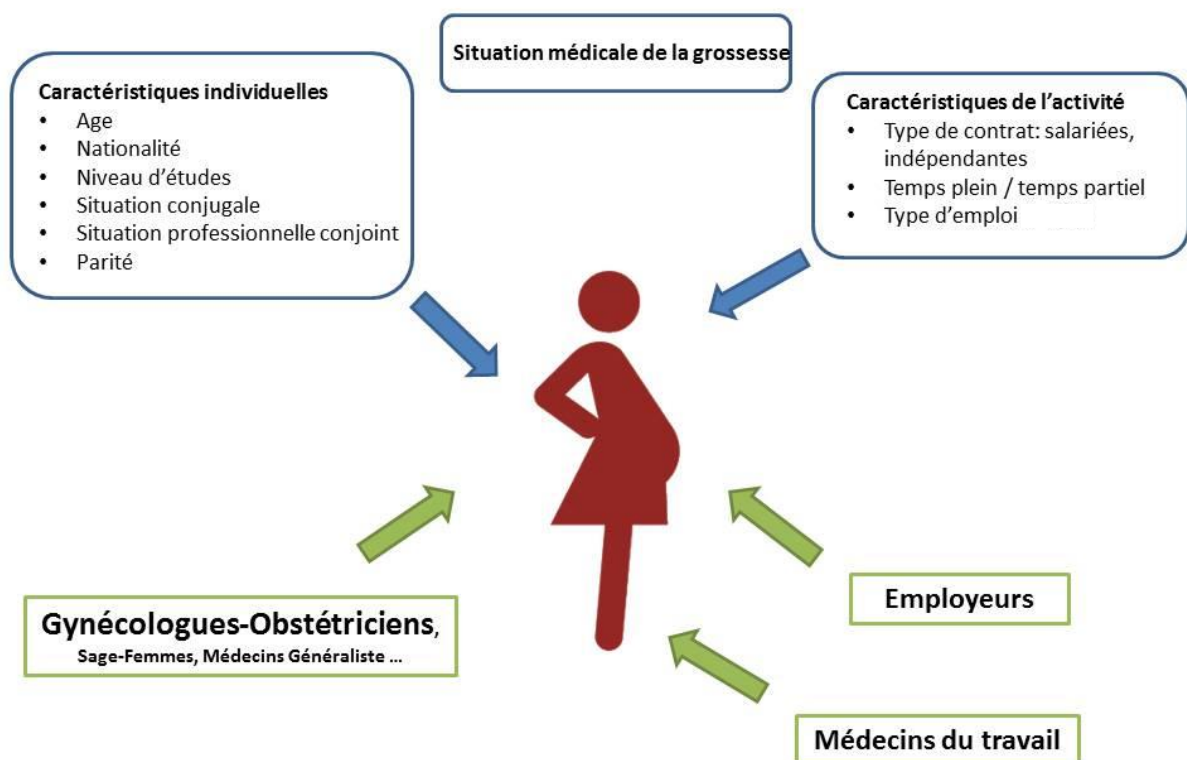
Situation médicale de la grossesse

Caractéristiques individuelles
- Age
- Nationalité
- Niveau d'études
- Situation conjugale
- Situation professionnelle conjoint
- Parité

Caractéristiques de l'activité
- Type de contrat: salariées, indépendantes
- Temps plein / temps partiel
- Type d'emploi

Gynécologues-Obstétriciens, Sage-Femmes, Médecins Généraliste ...

Employeurs

Médecins du travail